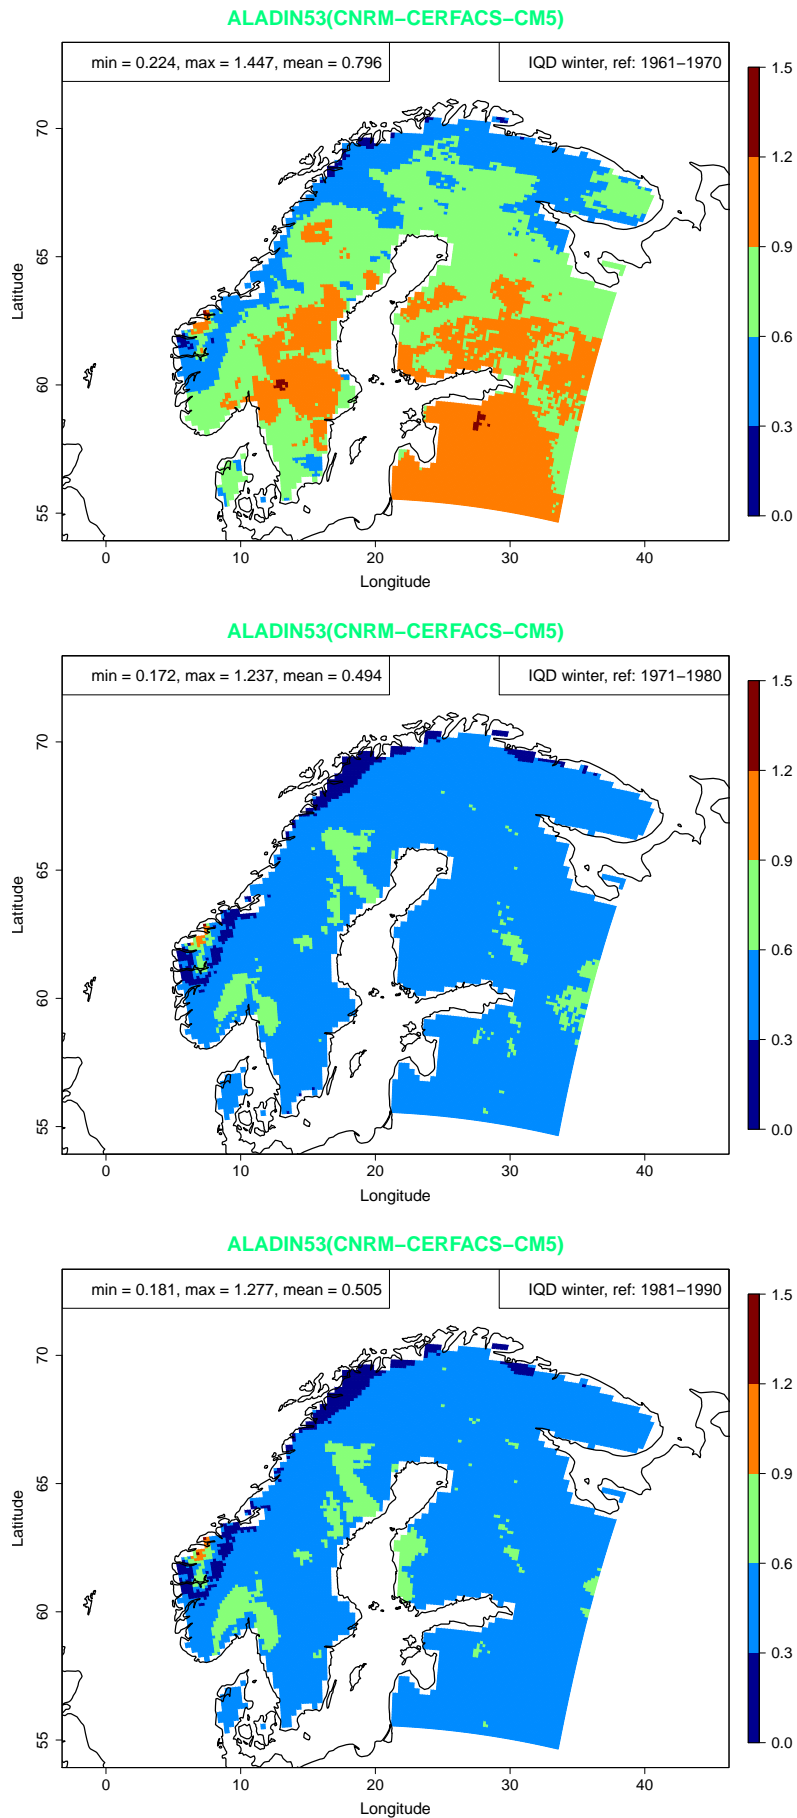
ALADIN53(CNRM−CERFACS−CM5)

min = 0.224, max = 1.447, mean = 0.796

IQD winter, ref: 1961−1970

70
65
60
55
Latitude

0
10
20
30
40
Longitude

1.5
1.2
0.9
0.6
0.3
0.0

ALADIN53(CNRM−CERFACS−CM5)

min = 0.172, max = 1.237, mean = 0.494

IQD winter, ref: 1971−1980

70
65
60
55
Latitude

0
10
20
30
40
Longitude

1.5
1.2
0.9
0.6
0.3
0.0

ALADIN53(CNRM−CERFACS−CM5)

min = 0.181, max = 1.277, mean = 0.505

IQD winter, ref: 1981−1990

70
65
60
55
Latitude

0
10
20
30
40
Longitude

1.5
1.2
0.9
0.6
0.3
0.0